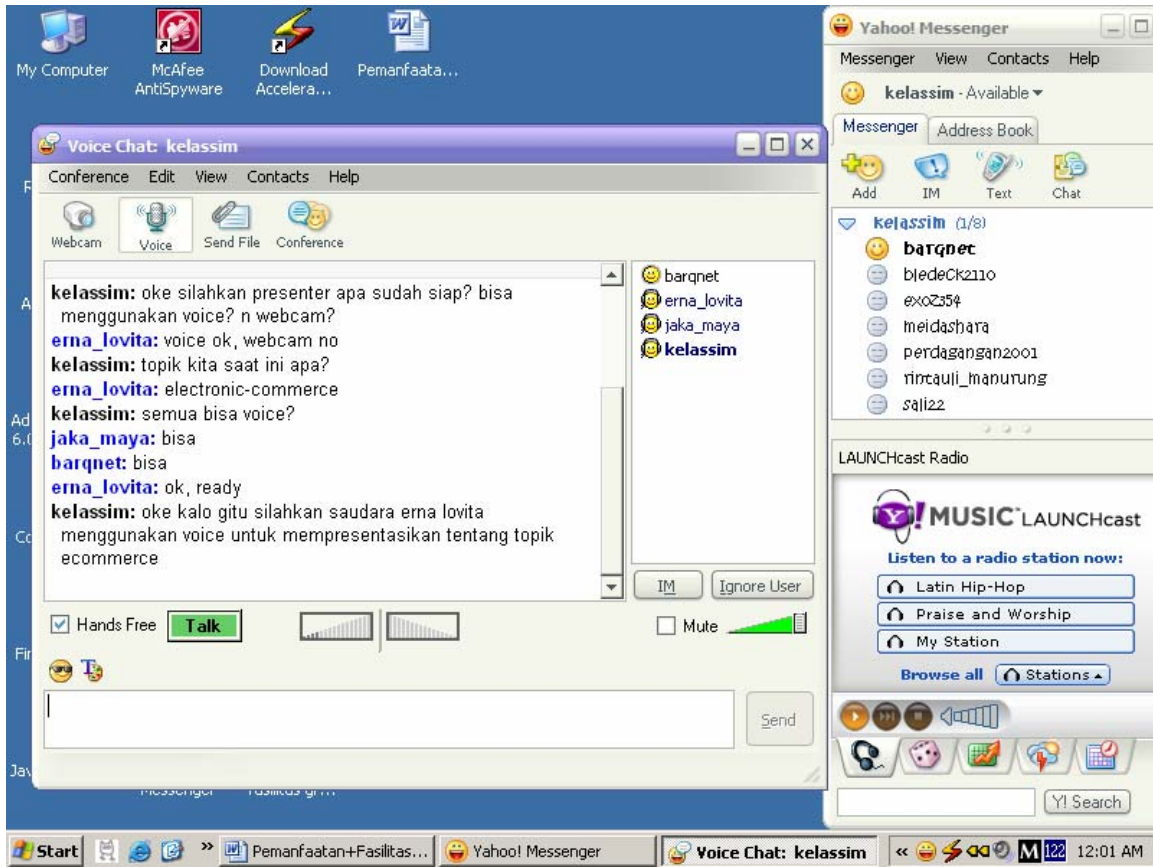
My Computer
McAfee AntiSpyware
Download Accelera...
Pemanfaata...

Voice Chat: kelassim
Conference Edit View Contacts Help
Webcam Voice Send File Conference

kelassim: oke silahkan presenter apa sudah siap? bisa menggunakan voice? n webcam?
erna_lovita: voice ok, webcam no
kelassim: topik kita saat ini apa?
erna_lovita: electronic-commerce
kelassim: semua bisa voice?
jaka_maya: bisa
barqnet: bisa
erna_lovita: ok, ready
kelassim: oke kalo gitu silahkan saudara erna lovita menggunakan voice untuk mempresentasikan tentang topik ecommerce

barqnet
erna_lovita
jaka_maya
kelassim

IM
Ignore User
Hands Free
Talk
Mute
Send

Yahoo! Messenger
Messenger View Contacts Help
kelassim - Available
Messenger Address Book
Add IM Text Chat
kelassim (1/8)
barqnet
bledeck2110
exoz354
meidashara
perdagangan2001
rintauli_manurung
sali22
LAUNCHcast Radio
MUSIC LAUNCHcast
Listen to a radio station now:
Latin Hip-Hop
Praise and Worship
My Station
Browse all Stations
Y! Search

Start Pemanfaatan+Fasilitas... Yahoo! Messenger Voice Chat: kelassim 12:01 AM